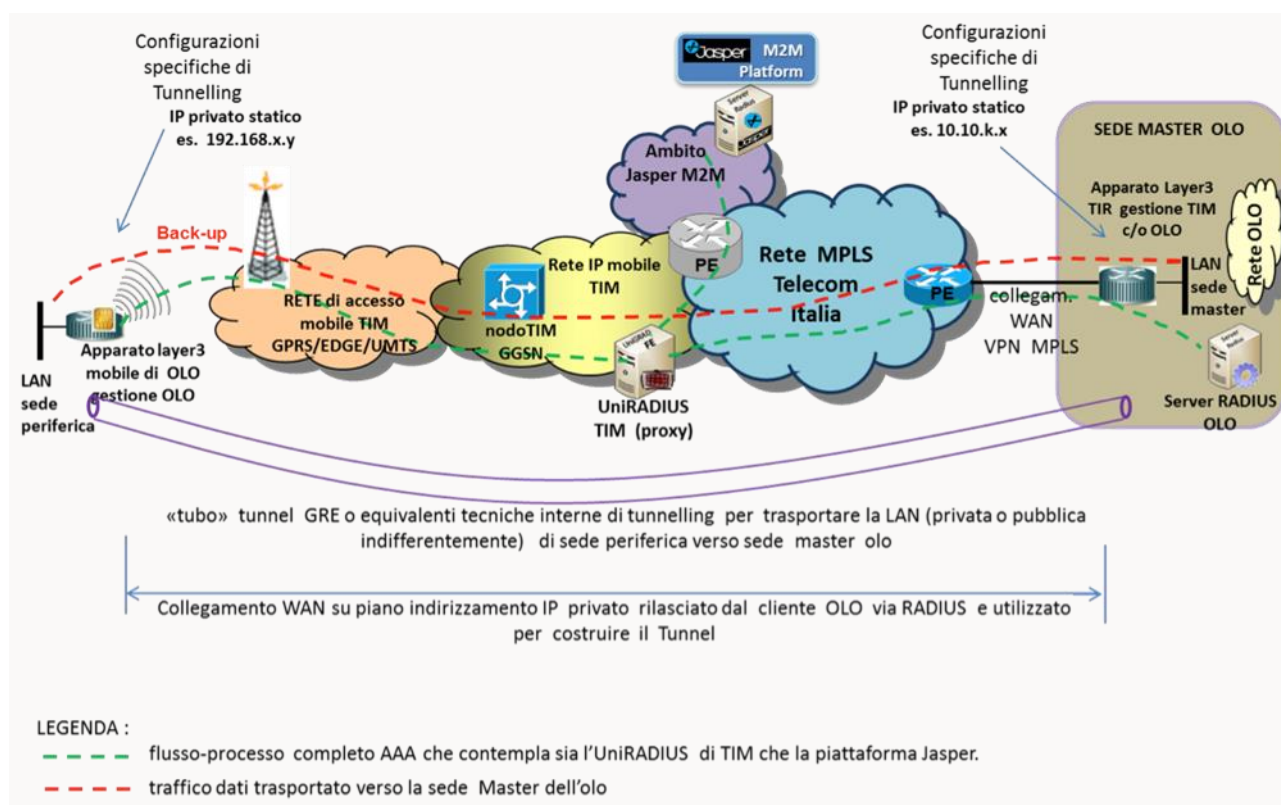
Configurazioni specifiche di Tunnelling
IP privato statico
es. 192.168.x.y

Jasper M2M Platform

Server Radius

Configurazioni specifiche di Tunnelling
IP privato statico
es. 10.10.k.x

SEDE MASTER OLO

Ambito Jasper M2M

Apparato Layer3 TIR gestione TIM c/o OLO

Rete OLO

Back-up

Rete IP mobile TIM

PE

Rete MPLS Telecom Italia

PE

LAN sede master

RETE di accesso mobile TIM GPRS/EDGE/UMTS

nodoTIM GGSN

UniRADIUS FE

collegam. WAN VPN MPLS

Apparato layer3 mobile di OLO gestione OLO

LAN sede periferica

UniRADIUS TIM (proxy)

Server Radius

Server RADIUS OLO

«tubo» tunnel GRE o equivalenti tecniche interne di tunnelling per trasportare la LAN (privata o pubblica indifferentemente) di sede periferica verso sede master olo

Collegamento WAN su piano indirizzamento IP privato rilasciato dal cliente OLO via RADIUS e utilizzato per costruire il Tunnel

LEGENDA :
flusso-processo completo AAA che contempla sia l'UniRADIUS di TIM che la piattaforma Jasper.
traffico dati trasportato verso la sede Master dell'olo